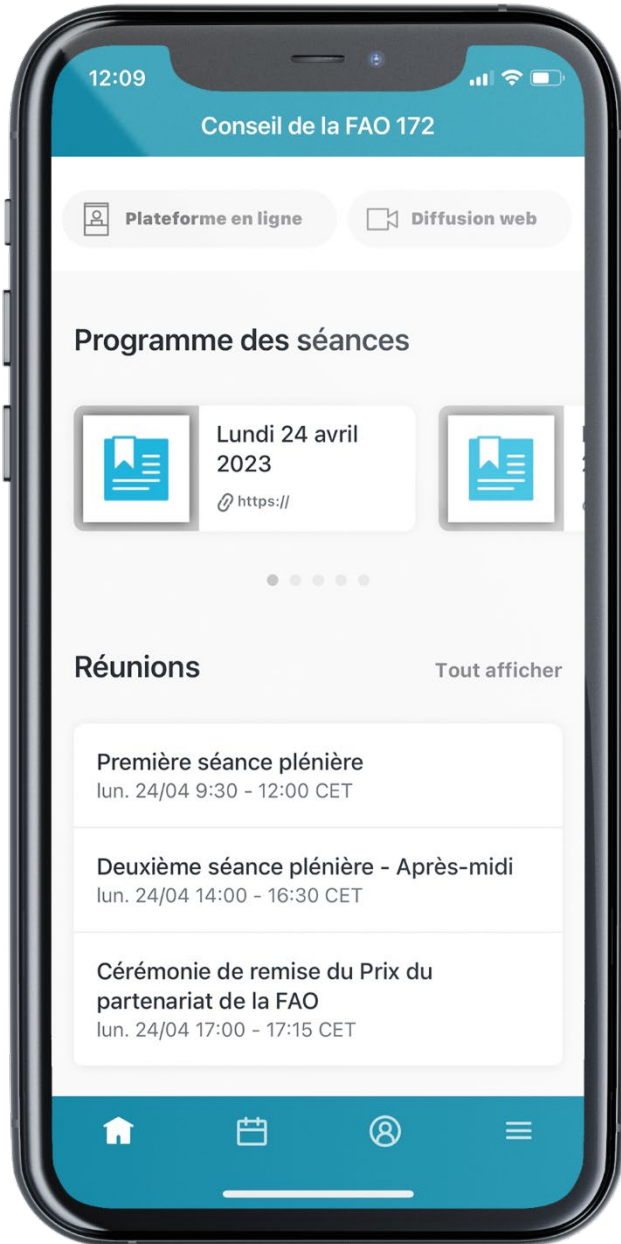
12:09

Conseil de la FAO 172

Plateforme en ligne

Diffusion web

Programme des séances

Lundi 24 avril 2023

https://

Réunions

Tout afficher

Première séance plénière
lun. 24/04 9:30 - 12:00 CET

Deuxième séance plénière - Après-midi
lun. 24/04 14:00 - 16:30 CET

Cérémonie de remise du Prix du partenariat de la FAO
lun. 24/04 17:00 - 17:15 CET